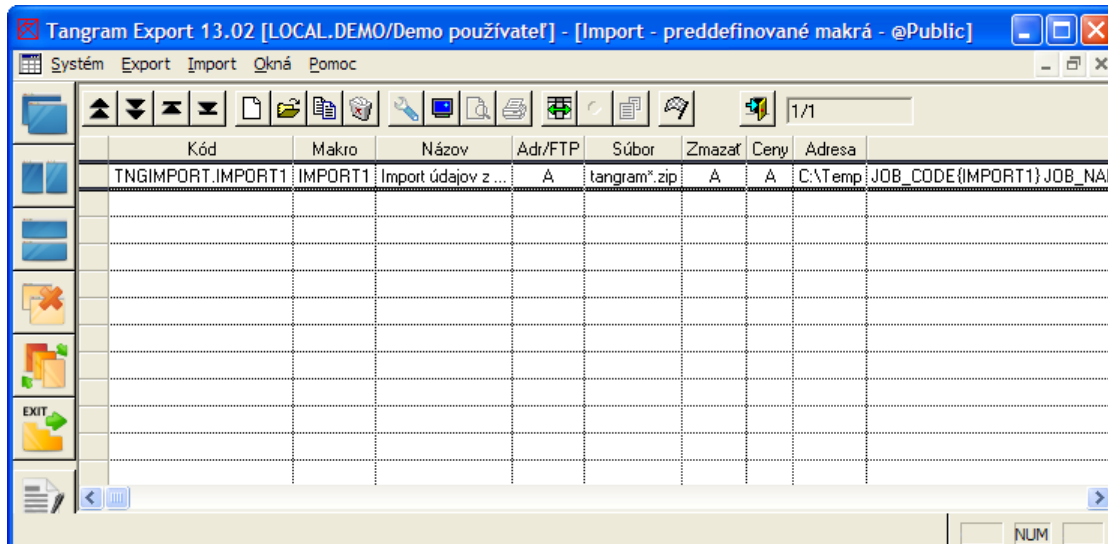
Tangram Export 13.02 [LOCAL.DEMO/Demo používateľ] - [Import - preddefinované makrá - @Public]

Systém Export Import Okná Pomoc

1/1

| Kód | Makro | Názov | Adr/FTP | Súbor | Zmazať | Ceny | Adresa | |
|---|---|---|---|---|---|---|---|---|
| TNGIMPORT.IMPORT1 | IMPORT1 | Import údajov z ... | A | tangram*.zip | A | A | C:\Temp | JOB_CODE{IMPORT1} JOB_NA |

EXIT

NUM